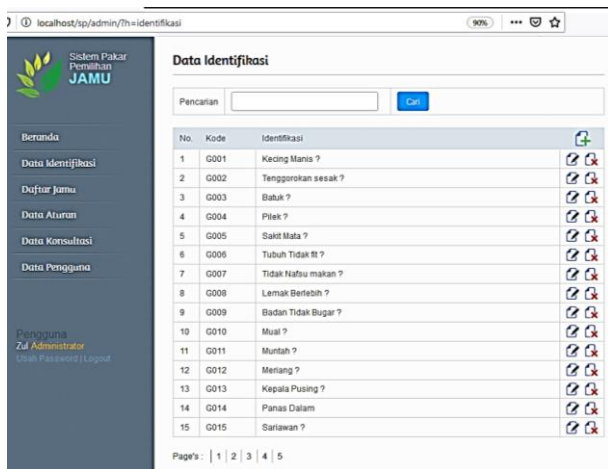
localhost/sp/admin/?h=identifikasi

90%

Sistem Pakar Pemilihan JAMU

Beranda

Data Identifikasi

Daftar Jamu

Data Aturan

Data Konsultasi

Data Pengguna

Pengguna
Zul Administrator
Ubah Password | Logout

Data Identifikasi

Pencarian

Cari

| No. | Kode | Identifikasi |
|---|---|---|
| 1 | G001 | Kecing Manis ? |
| 2 | G002 | Tenggorokan sesak ? |
| 3 | G003 | Batuk ? |
| 4 | G004 | Pilek ? |
| 5 | G005 | Sakit Mata ? |
| 6 | G006 | Tubuh Tidak fit ? |
| 7 | G007 | Tidak Nafsu makan ? |
| 8 | G008 | Lemak Berlebih ? |
| 9 | G009 | Badan Tidak Bugar ? |
| 10 | G010 | Mual ? |
| 11 | G011 | Muntah ? |
| 12 | G012 | Meriang ? |
| 13 | G013 | Kepala Pusing ? |
| 14 | G014 | Panas Dalam |
| 15 | G015 | Sariawan ? |

Page's : | 1 | 2 | 3 | 4 | 5